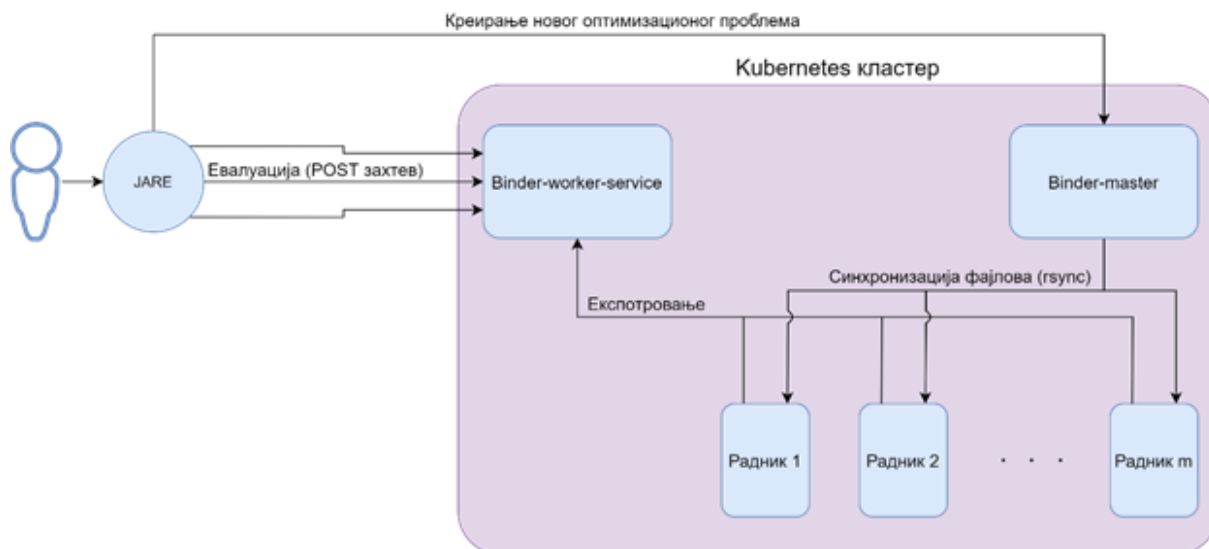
Креирање новог оптимизационог проблема

Kubernetes кластер

JARE

Евалуација (POST захтев)

Binder-worker-service

Binder-master

Синхронизација фајлова (rsync)

Експотровање

Радник 1

Радник 2

. . .

Радник m